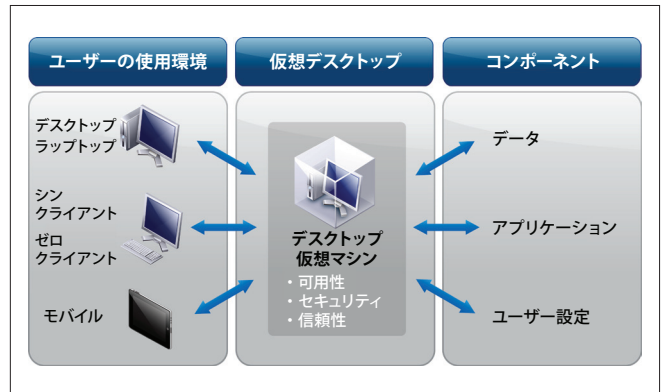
ユーザーの使用環境

仮想デスクトップ

コンポーネント

デスクトップ
ラップトップ

シン
クライアント

ゼロ
クライアント

モバイル

デスクトップ
仮想マシン

・可用性
・セキュリティ
・信頼性

データ

アプリケーション

ユーザー設定